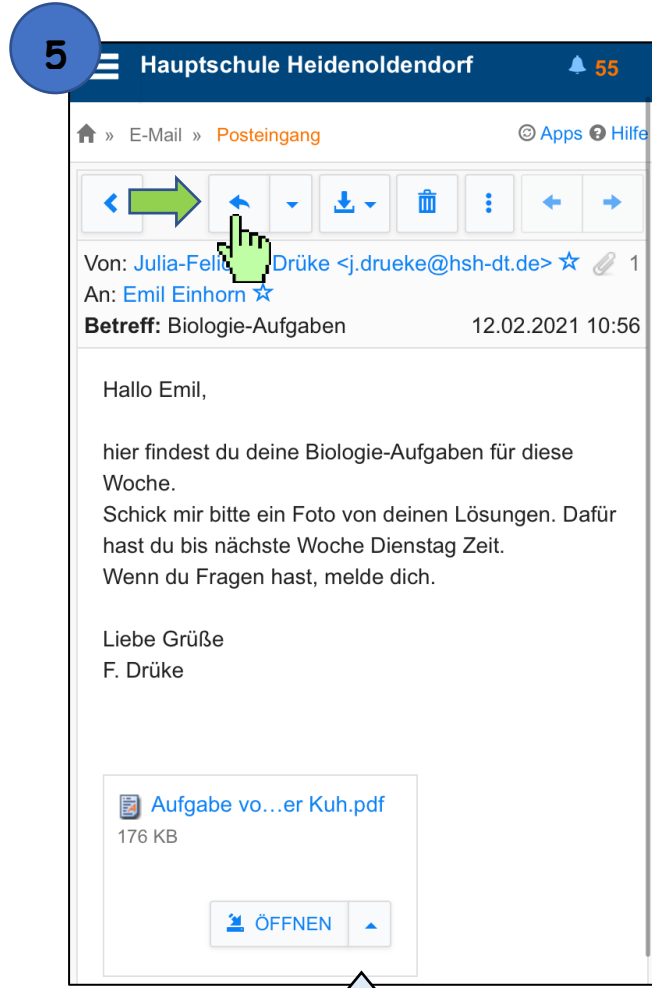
5

Hauptschule Heidenoldendorf 55

» E-Mail » Posteingang Apps Hilfe

Von: Julia-Feli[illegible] Drüke <j.drueke@hsh-dt.de> ☆ 1
An: Emil Einhorn ☆
Betreff: Biologie-Aufgaben 12.02.2021 10:56

Hallo Emil,

hier findest du deine Biologie-Aufgaben für diese Woche.
Schick mir bitte ein Foto von deinen Lösungen. Dafür hast du bis nächste Woche Dienstag Zeit.
Wenn du Fragen hast, melde dich.

Liebe Grüße
F. Drüke

Aufgabe vo…er Kuh.pdf
176 KB

ÖFFNEN